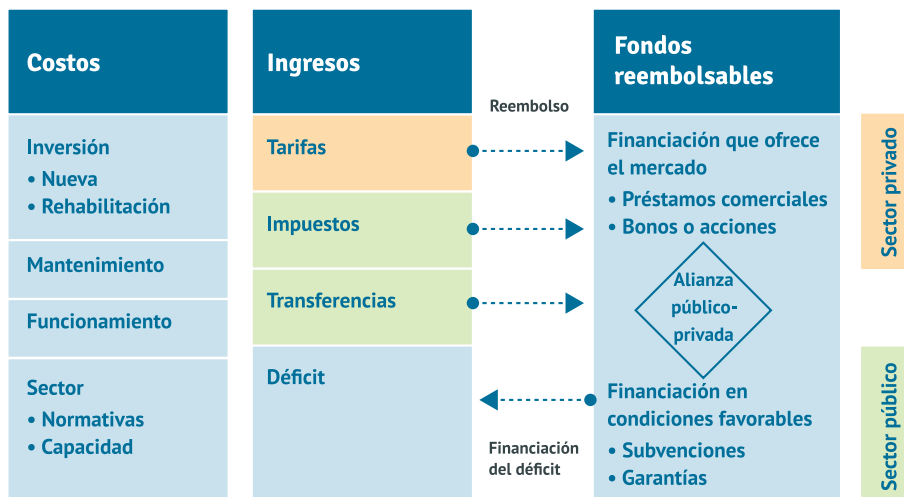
Costos

Inversión
• Nueva
• Rehabilitación

Mantenimiento

Funcionamiento

Sector
• Normativas
• Capacidad

Ingresos

Tarifas

Impuestos

Transferencias

Déficit

Reembolso

Financiación del déficit

Fondos reembolsables

Financiación que ofrece el mercado
• Préstamos comerciales
• Bonos o acciones

Alianza público-privada

Financiación en condiciones favorables
• Subvenciones
• Garantías

Sector privado

Sector público